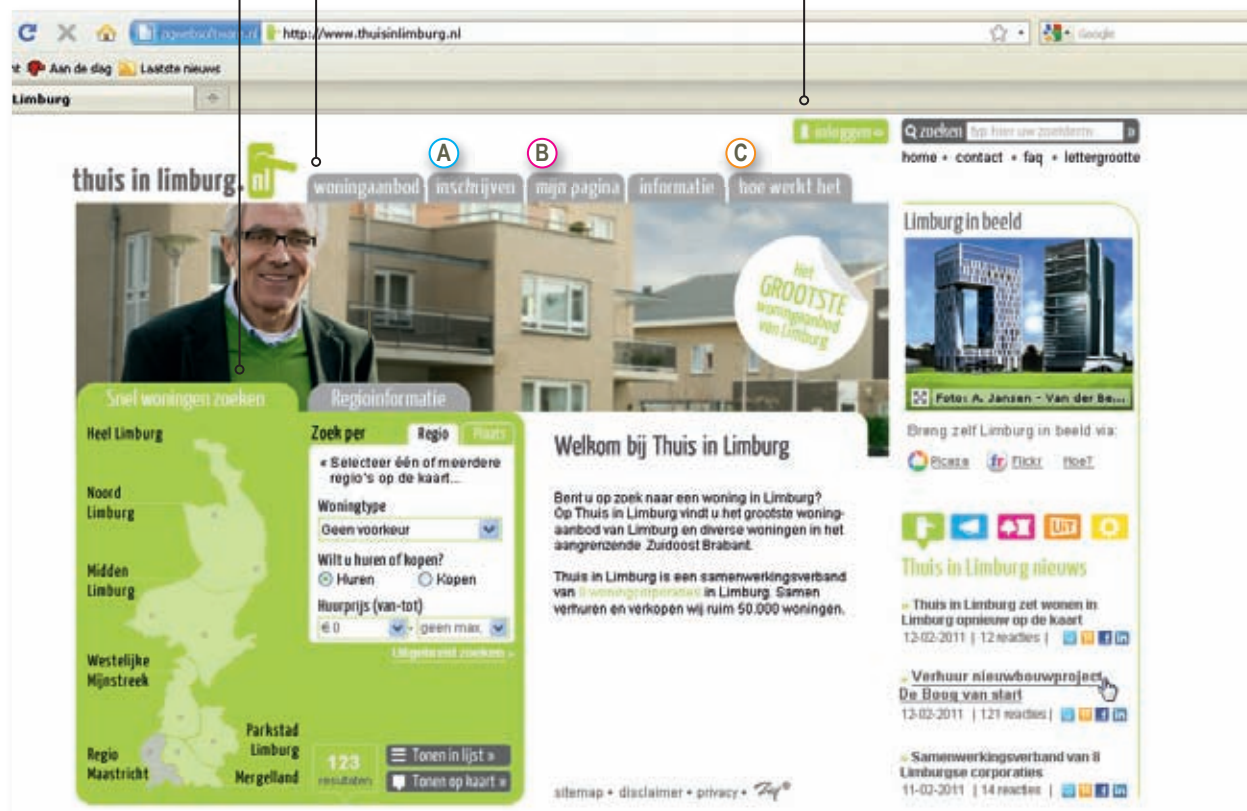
http://www.thuisinlimburg.nl

Aan de slag Laatste nieuws

Limburg

inloggen »

zoeken typ hier uw zoekterm

home • contact • faq • lettergrootte

thuis in limburg.nl

A B C

woningaanbod inschrijven mijn pagina informatie hoe werkt het

het GROOTSTE woningaanbod van Limburg

Limburg in beeld

Foto: A. Jansen - Van der Be...

Breng zelf Limburg in beeld via:

Picasa Flickr Hoe?

Snel woningen zoeken

Regioinformatie

Heel Limburg

Noord Limburg

Midden Limburg

Westelijke Mijnstreek

Regio Maastricht

Parkstad Limburg

Mergelland

Zoek per Regio Plaats

« Selecteer één of meerdere regio's op de kaart...

Woningtype

Geen voorkeur

Wilt u huren of kopen?

Huren Kopen

Huurprijs (van-tot)

€ 0 geen max.

Uitgebreid zoeken »

123 resultaten

Tonen in lijst »

Tonen op kaart »

Welkom bij Thuis in Limburg

Bent u op zoek naar een woning in Limburg? Op Thuis in Limburg vindt u het grootste woningaanbod van Limburg en diverse woningen in het aangrenzende Zuidoost Brabant.

Thuis in Limburg is een samenwerkingsverband van 8 woningcorporaties in Limburg. Samen verhuren en verkopen wij ruim 50.000 woningen.

sitemap • disclaimer • privacy •

UiT

Thuis in Limburg nieuws

Thuis in Limburg zet wonen in Limburg opnieuw op de kaart
12-02-2011 | 12 reacties |

Verhuur nieuwbouwproject De Boog van start
12-02-2011 | 121 reacties |

Samenwerkingsverband van 8 Limburgse corporaties
11-02-2011 | 14 reacties |